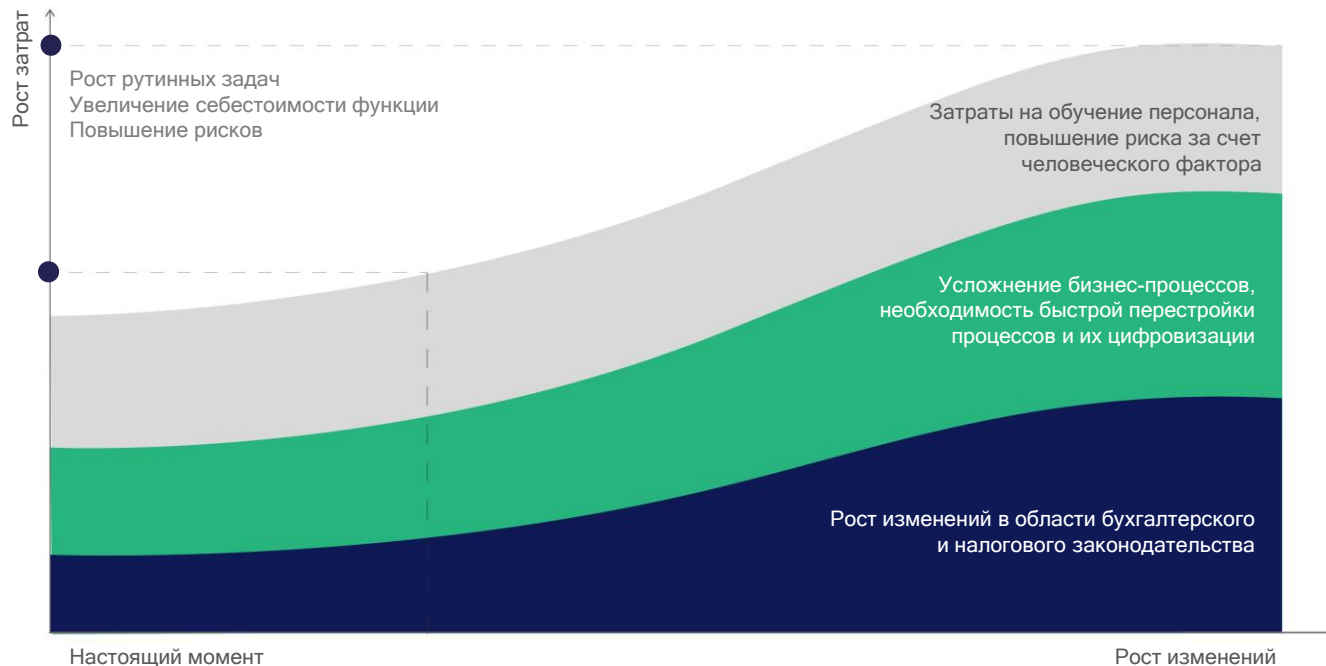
Рост затрат

Рост рутинных задач
Увеличение себестоимости функции
Повышение рисков

Затраты на обучение персонала, повышение риска за счет человеческого фактора

Усложнение бизнес-процессов, необходимость быстрой перестройки процессов и их цифровизации

Рост изменений в области бухгалтерского и налогового законодательства

Настоящий момент

Рост изменений